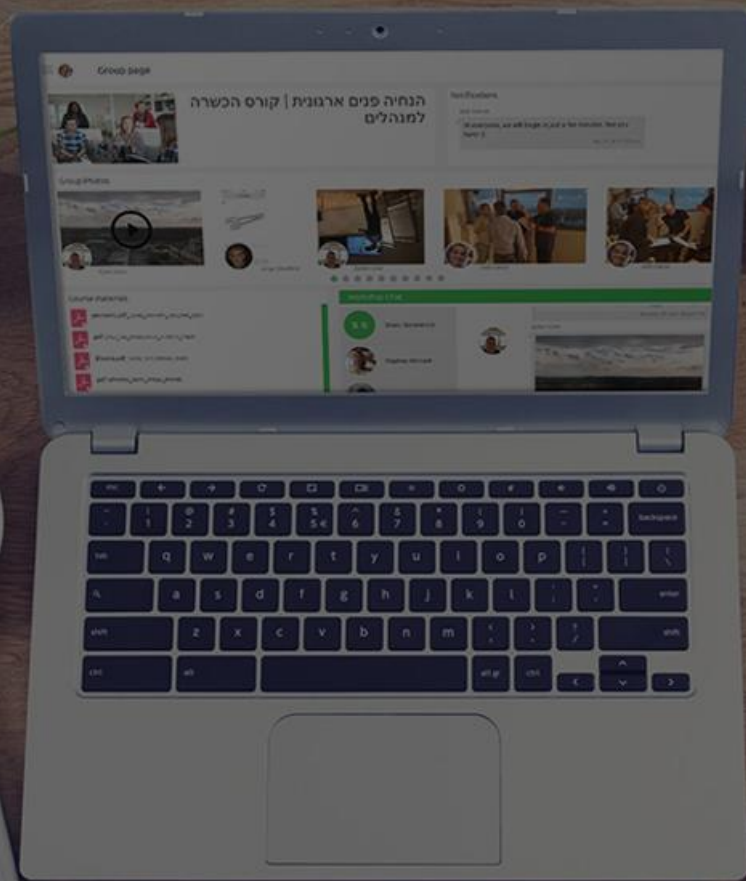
Group page

הנחיה פנים ארגונית | קורס הכשרה למנהלים

Notifications

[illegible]

Group Photos

Course materials

Workshop Chat

esc

backspace

tab

q w e r t y u i o p

a s d f g h j k l

enter

shift

z x c v b n m

shift

ctrl

alt

alt gr

ctrl